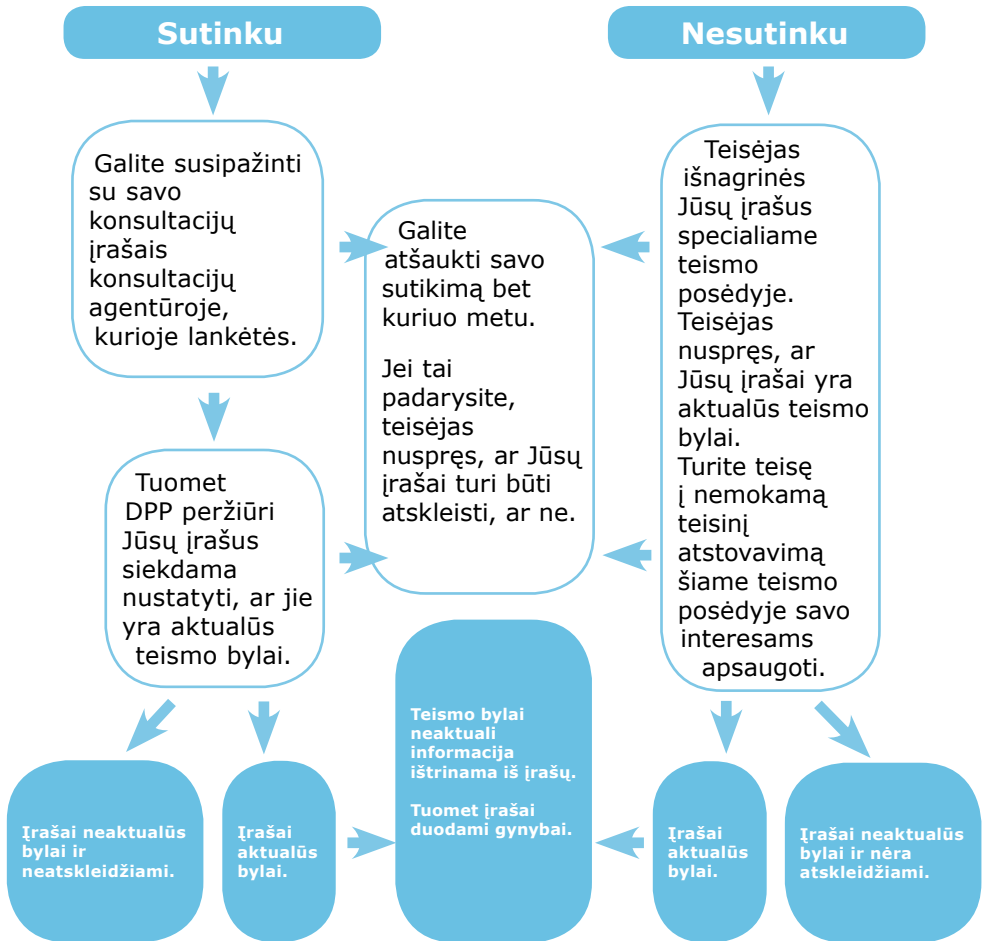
Sutinku

Nesutinku

Galite susipažinti su savo konsultacijų įrašais konsultacijų agentūroje, kurioje lankėtės.

Galite atšaukti savo sutikimą bet kuriuo metu.

Jei tai padarysite, teisėjas nuspręs, ar Jūsų įrašai turi būti atskleisti, ar ne.

Teisėjas išnagrinės Jūsų įrašus specialiame teismo posėdyje. Teisėjas nuspręs, ar Jūsų įrašai yra aktualūs teismo bylai. Turite teisę į nemokamą teisinį atstovavimą šiame teismo posėdyje savo interesams apsaugoti.

Tuomet DPP peržiūri Jūsų įrašus siekdama nustatyti, ar jie yra aktualūs teismo bylai.

Teismo bylai neaktuali informacija ištrinama iš įrašų.

Tuomet įrašai duodami gynybai.

Įrašai neaktualūs bylai ir neatskleidžiami.

Įrašai aktualūs bylai.

Įrašai aktualūs bylai.

Įrašai neaktualūs bylai ir nėra atskleidžiami.